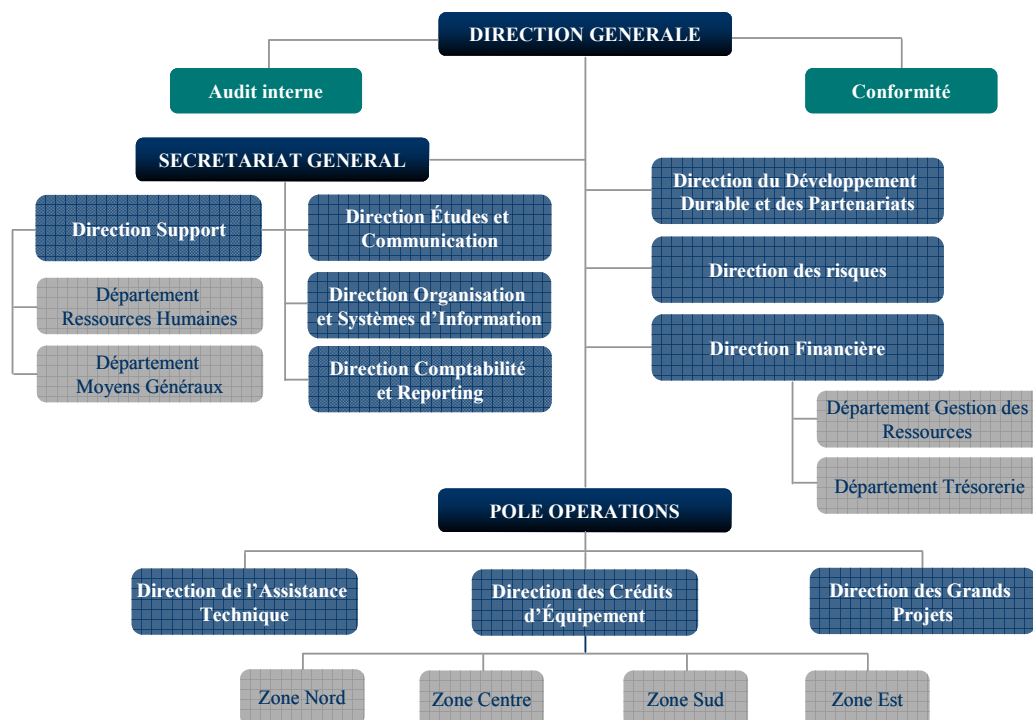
DIRECTION GENERALE

Audit interne

Conformité

SECRETARIAT GENERAL

Direction Support

Département Ressources Humaines

Département Moyens Généraux

Direction Études et Communication

Direction Organisation et Systèmes d'Information

Direction Comptabilité et Reporting

Direction du Développement Durable et des Partenariats

Direction des risques

Direction Financière

Département Gestion des Ressources

Département Trésorerie

POLE OPERATIONS

Direction de l'Assistance Technique

Direction des Crédits d'Équipement

Direction des Grands Projets

Zone Nord

Zone Centre

Zone Sud

Zone Est